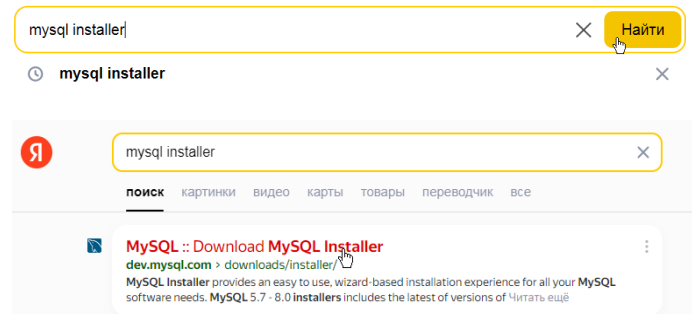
mysql installer
Найти
mysql installer

Я
mysql installer
поиск картинки видео карты товары переводчик все

MySQL :: Download MySQL Installer
dev.mysql.com › downloads/installer/
MySQL Installer provides an easy to use, wizard-based installation experience for all your MySQL software needs. MySQL 5.7 - 8.0 installers includes the latest of versions of Читать ещё